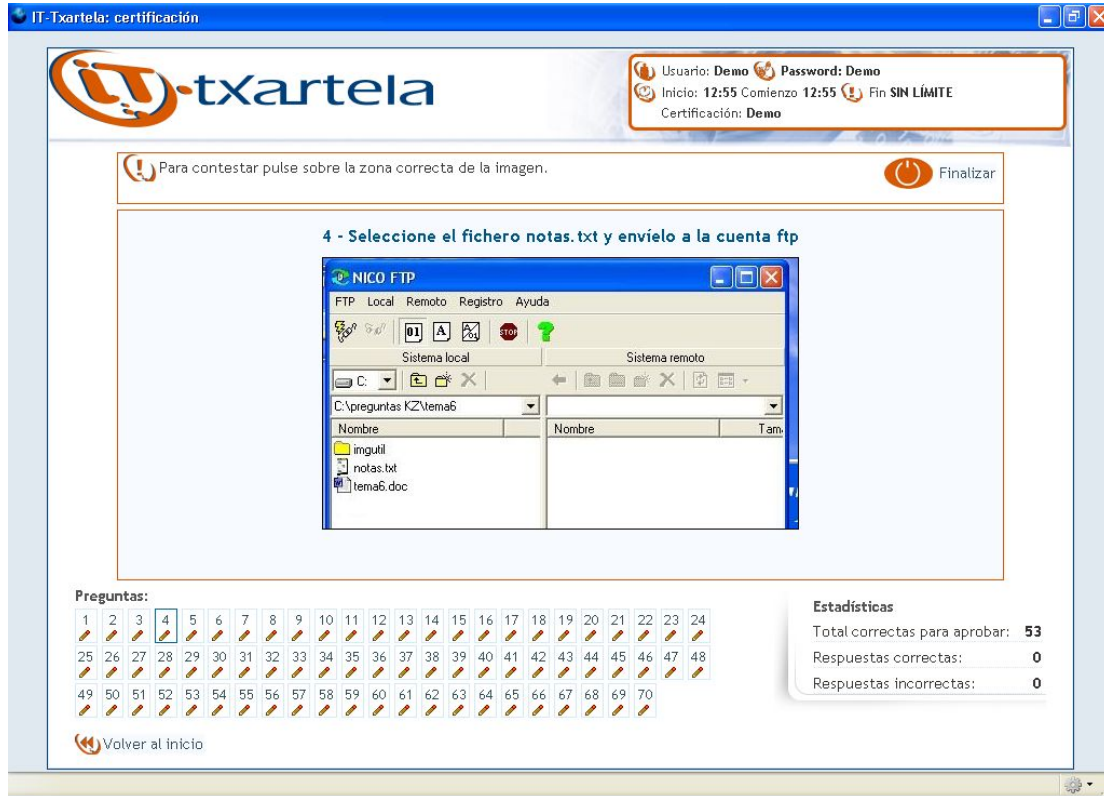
IT-Txartela: certificación

IT-txartela

Usuario: Demo Password: Demo
Inicio: 12:55 Comienzo 12:55 Fin SIN LÍMITE
Certificación: Demo

Para contestar pulse sobre la zona correcta de la imagen.

Finalizar

4 - Seleccione el fichero notas.txt y envíelo a la cuenta ftp

NICO FTP
FTP Local Remoto Registro Ayuda
01 A
Sistema local
Sistema remoto
C:
C:\preguntas KZ\tema6
Nombre
Nombre
Tam
imgutil
notas.txt
tema6.doc

Preguntas:
1 2 3 4 5 6 7 8 9 10 11 12 13 14 15 16 17 18 19 20 21 22 23 24
25 26 27 28 29 30 31 32 33 34 35 36 37 38 39 40 41 42 43 44 45 46 47 48
49 50 51 52 53 54 55 56 57 58 59 60 61 62 63 64 65 66 67 68 69 70

Estadísticas
| | |
|---|---|
| Total correctas para aprobar: | 53 |
| Respuestas correctas: | 0 |
| Respuestas incorrectas: | 0 |

Volver al inicio